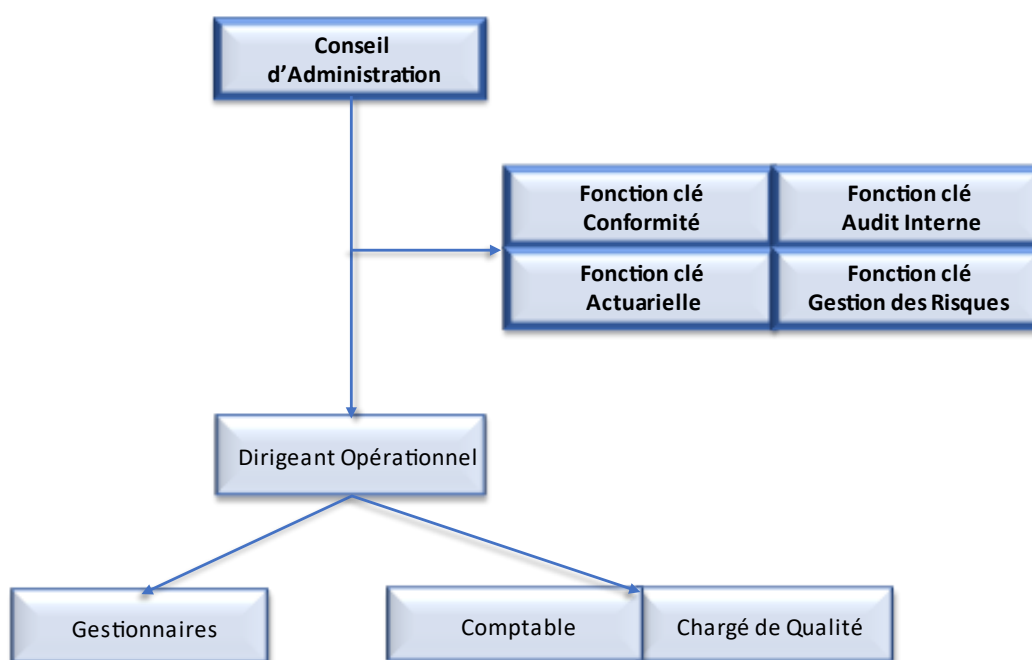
Conseil d'Administration

Fonction clé Conformité

Fonction clé Audit Interne

Fonction clé Actuarielle

Fonction clé Gestion des Risques

Dirigeant Opérationnel

Gestionnaires

Comptable

Chargé de Qualité